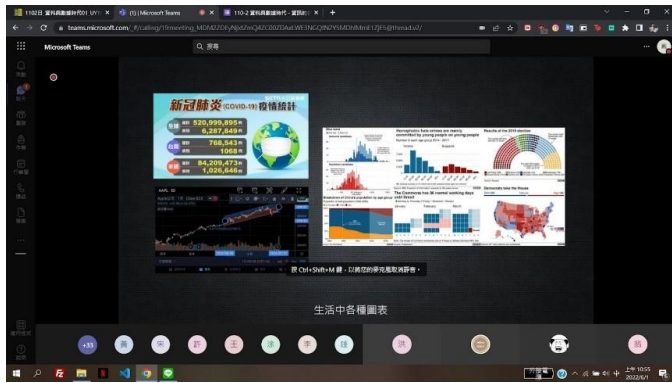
1102日 資料與數據時代 UY ×
(1) | Microsoft Teams ×
×
110-2 資料與數據時代 - 資訊 ×
+
teams.microsoft.com/_#/calling/19:meeting_MDM2ZDEyNjdtZmQ4ZC00ZDAxLWE3NGQtNzY5MDNiMmE1ZjE5@thread.v2/
Microsoft Teams
Q 搜尋
活動
聊天
團隊
作業
行事曆
通話
檔案
...
新冠肺炎(COVID-19)疫情統計
520,999,895
6,287,849
768,543
1068
84,209,473
1,026,646
AAPL
Homicide rates
Results of the 2019 election
The Commons has 34 normal working days until Brexit
Democrats take the House
按 Ctrl+Shift+M 鍵,以將您的麥克風取消靜音。
生活中各種圖表
+33
黃
宋
許
王
沈
李
陳
洪
翁
應用程式
說明
上午 10:55
2022/6/1